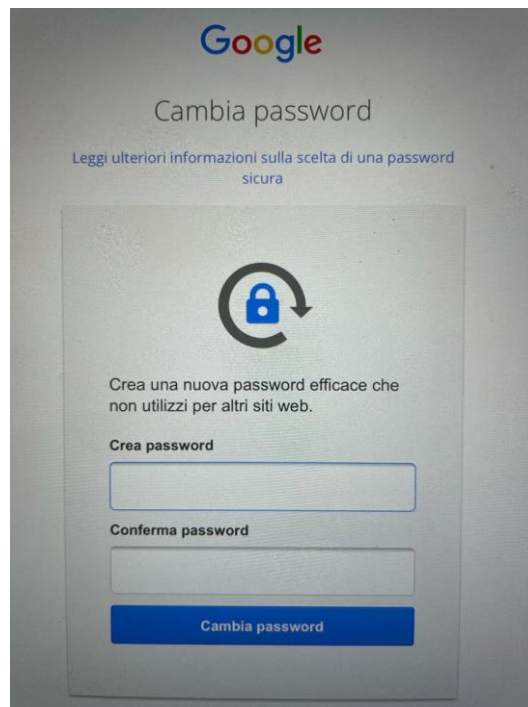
Google

Cambia password

Leggi ulteriori informazioni sulla scelta di una password sicura

Crea una nuova password efficace che non utilizzi per altri siti web.

Crea password

Conferma password

Cambia password